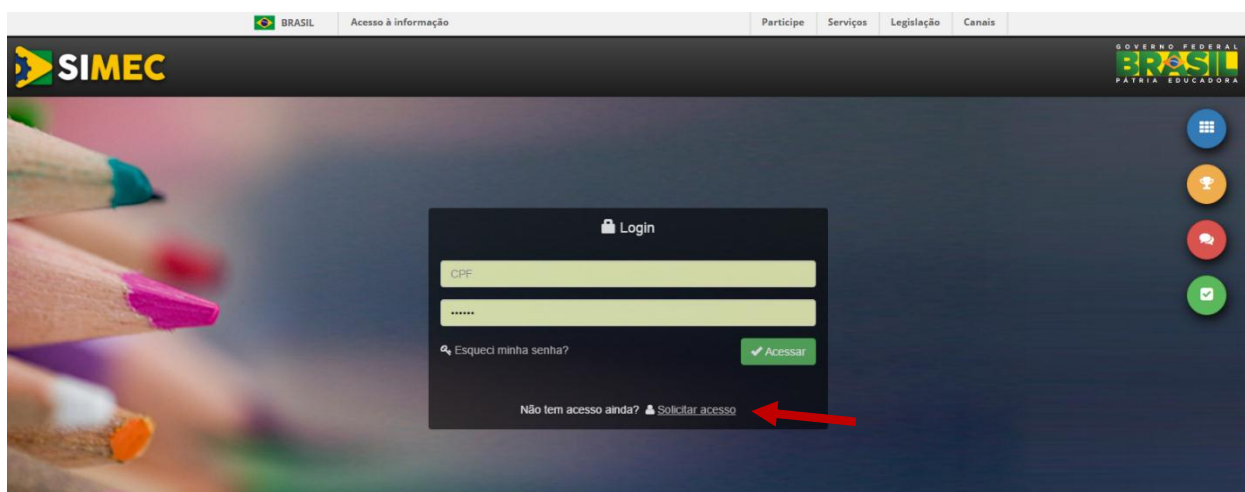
BRASIL Acesso à informação

Participe Serviços Legislação Canais

SIMEC

GOVERNO FEDERAL
BRASIL
PÁTRIA EDUCADORA

Login

CPF

••••••

Esqueci minha senha?

Acessar

Não tem acesso ainda? Solicitar acesso